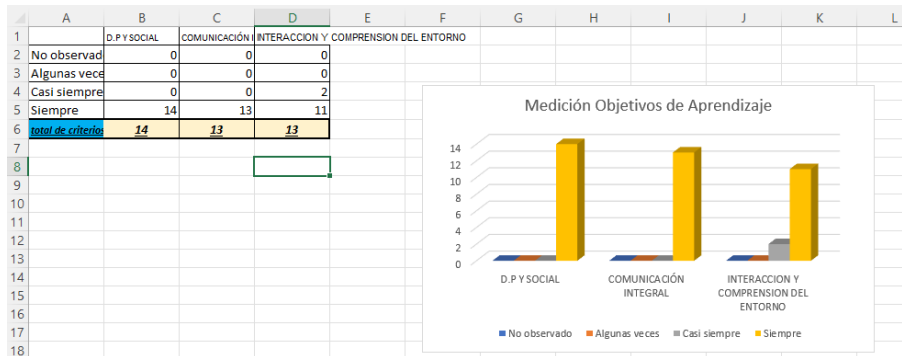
|  | A | B | C | D | E | F | G | H | I | J | K | L |
|---|---|---|---|---|---|---|---|---|---|---|---|---|
| 1 |  | D.P Y SOCIAL | COMUNICACIÓN I | INTERACCION Y COMPRENSION DEL ENTORNO |  |  |  |  |  |  |  |  |
| 2 | No observad | 0 | 0 | 0 |  |  |  |  |  |  |  |  |
| 3 | Algunas vece | 0 | 0 | 0 |  |  |  |  |  |  |  |  |
| 4 | Casi siempre | 0 | 0 | 2 |  |  |  |  |  |  |  |  |
| 5 | Siempre | 14 | 13 | 11 |  |  |  |  |  |  |  |  |
| 6 | total de criterios | 14 | 13 | 13 |  |  |  |  |  |  |  |  |
| 7 |  |  |  |  |  |  |  |  |  |  |  |  |
| 8 |  |  |  |  |  |  |  |  |  |  |  |  |
| 9 |  |  |  |  |  |  |  |  |  |  |  |  |
| 10 |  |  |  |  |  |  |  |  |  |  |  |  |
| 11 |  |  |  |  |  |  |  |  |  |  |  |  |
| 12 |  |  |  |  |  |  |  |  |  |  |  |  |
| 13 |  |  |  |  |  |  |  |  |  |  |  |  |
| 14 |  |  |  |  |  |  |  |  |  |  |  |  |
| 15 |  |  |  |  |  |  |  |  |  |  |  |  |
| 16 |  |  |  |  |  |  |  |  |  |  |  |  |
| 17 |  |  |  |  |  |  |  |  |  |  |  |  |
| 18 |  |  |  |  |  |  |  |  |  |  |  |  |

Medición Objetivos de Aprendizaje

14
12
10
8
6
4
2
0

D.P Y SOCIAL
COMUNICACIÓN INTEGRAL
INTERACCION Y COMPRENSION DEL ENTORNO

No observado Algunas veces Casi siempre Siempre